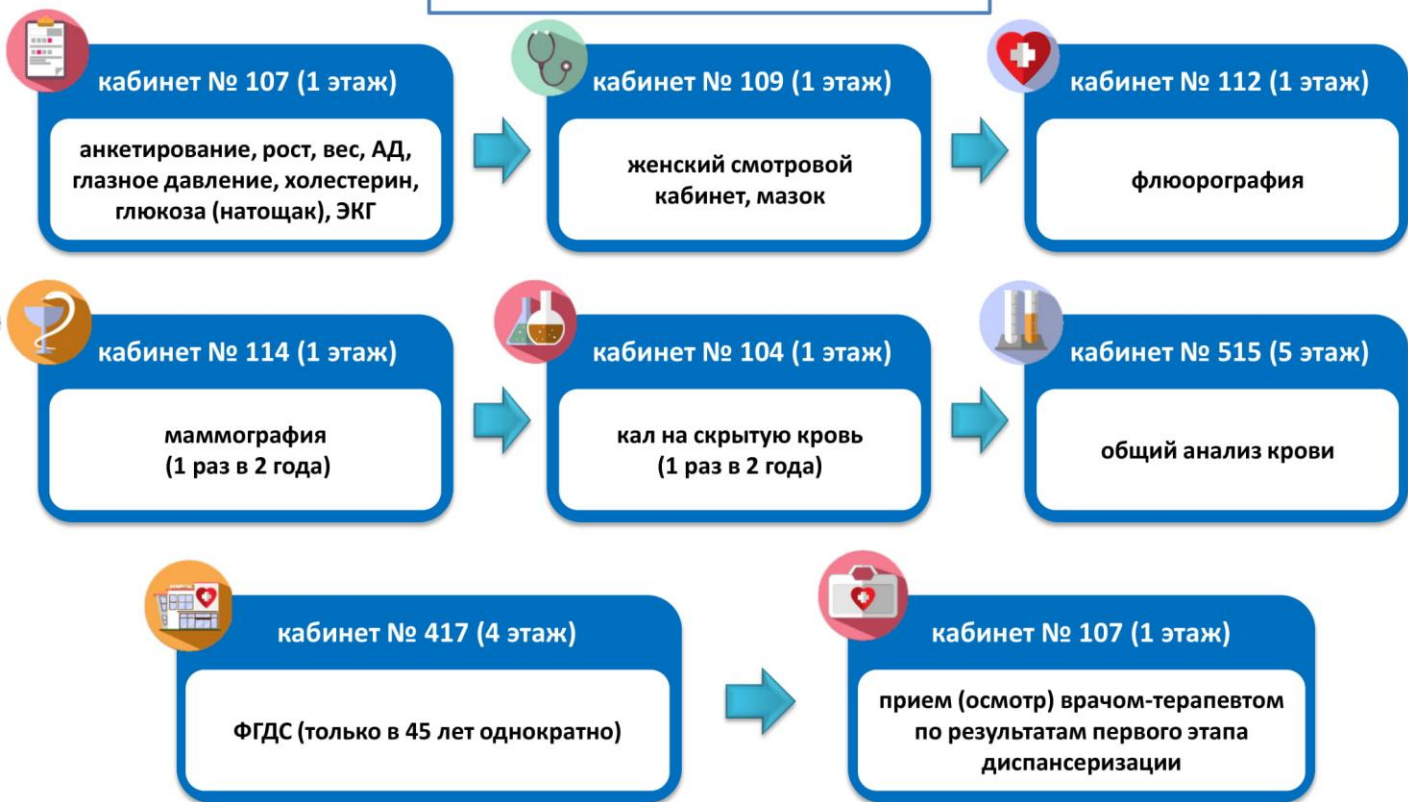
кабинет № 107 (1 этаж)

анкетирование, рост, вес, АД, глазное давление, холестерин, глюкоза (натощак), ЭКГ

кабинет № 109 (1 этаж)

женский смотровой кабинет, мазок

кабинет № 112 (1 этаж)

флюорография

кабинет № 114 (1 этаж)

маммография (1 раз в 2 года)

кабинет № 104 (1 этаж)

кал на скрытую кровь (1 раз в 2 года)

кабинет № 515 (5 этаж)

общий анализ крови

кабинет № 417 (4 этаж)

ФГДС (только в 45 лет однократно)

кабинет № 107 (1 этаж)

прием (осмотр) врачом-терапевтом по результатам первого этапа диспансеризации